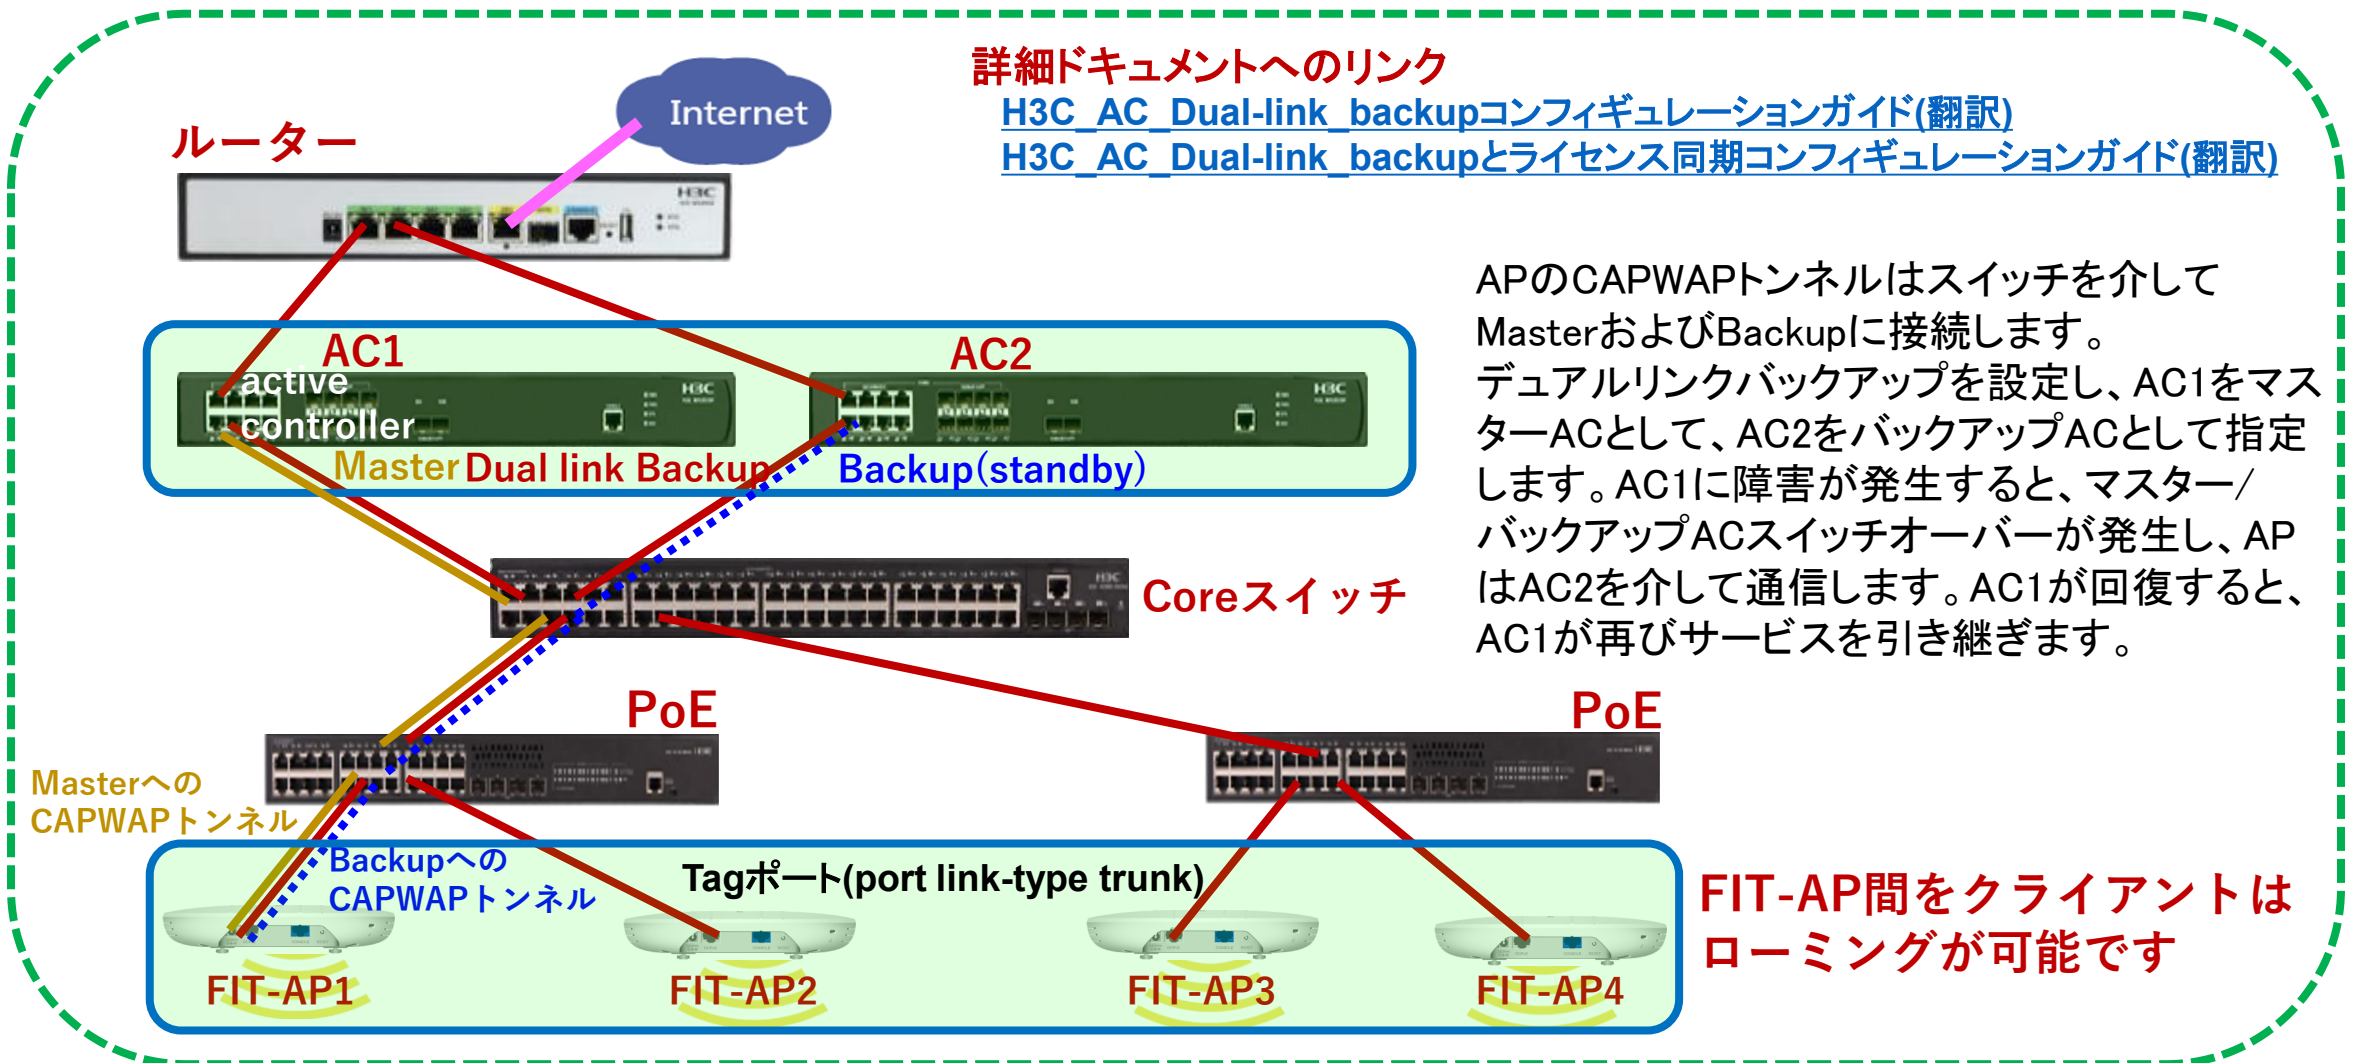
詳細ドキュメントへのリンク
H3C_AC_Dual-link_backupコンフィギュレーションガイド(翻訳)
H3C_AC_Dual-link_backupとライセンス同期コンフィギュレーションガイド(翻訳)

Internet

ルーター

APのCAPWAPトンネルはスイッチを介してMasterおよびBackupに接続します。
デュアルリンクバックアップを設定し、AC1をマスターACとして、AC2をバックアップACとして指定します。AC1に障害が発生すると、マスター/バックアップACスイッチオーバーが発生し、APはAC2を介して通信します。AC1が回復すると、AC1が再びサービスを引き継ぎます。

AC1
active
controller
AC2
Master Dual link Backup
Backup(standby)

Coreスイッチ

PoE
PoE

Masterへの
CAPWAPトンネル
Backupへの
CAPWAPトンネル
Tagポート(port link-type trunk)

FIT-AP間をクライアントはローミングが可能です

FIT-AP1
FIT-AP2
FIT-AP3
FIT-AP4